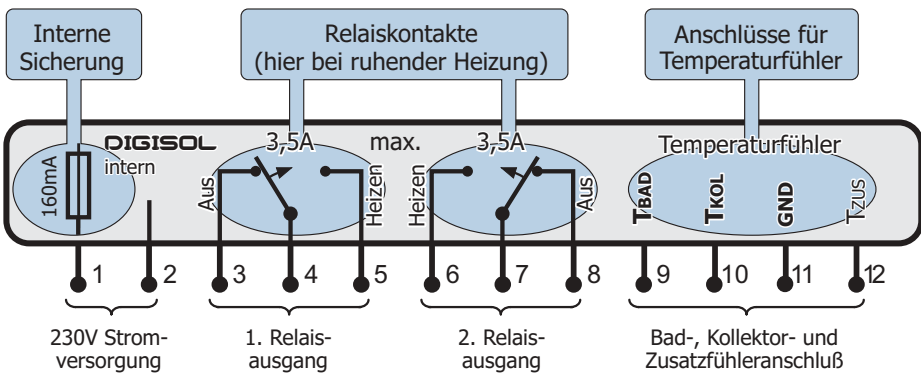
Interne Sicherung

Relaiskontakte (hier bei ruhender Heizung)

Anschlüsse für Temperaturfühler

DIGISOL

160mA

intern

3,5A

max.

3,5A

Temperaturfühler

Aus

Heizen

Heizen

Aus

$T_{BAD}$

$T_{KOL}$

GND

$T_{ZUS}$

1 2 3 4 5 6 7 8 9 10 11 12

230V Stromversorgung

1. Relaisausgang

2. Relaisausgang

Bad-, Kollektor- und Zusatzfühleranschluß